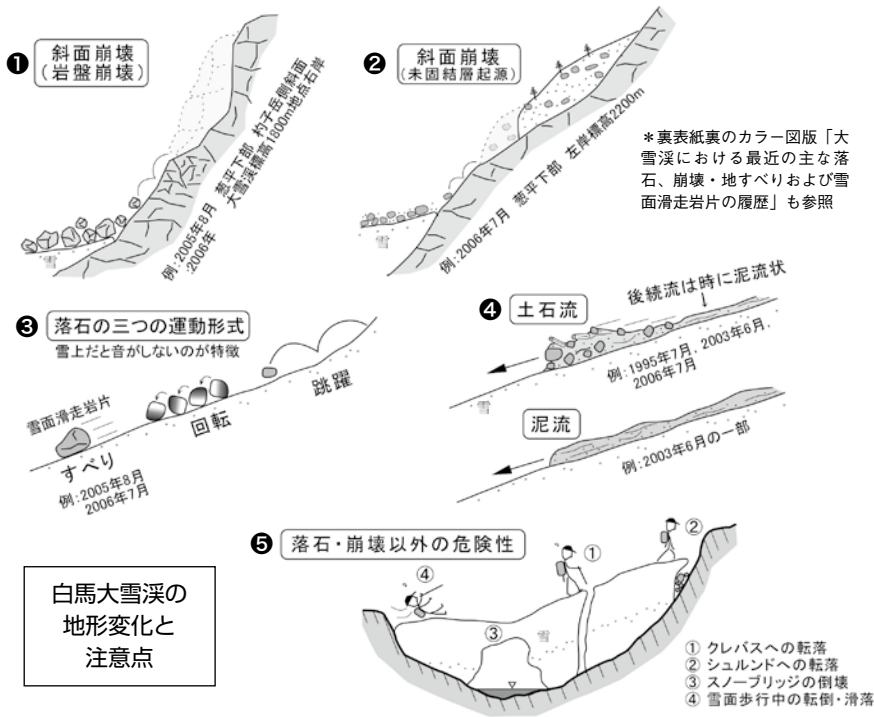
❶ 斜面崩壊（岩盤崩壊）

例:2005年8月 葱平下部 杓子岳側斜面
2006年 大雪渓標高1800m地点右岸

雪

❷ 斜面崩壊（未固結層起源）

例:2006年7月 葱平下部 左岸標高2200m

雪

＊裏表紙裏のカラー図版「大雪渓における最近の主な落石、崩壊・地すべりおよび雪面滑走岩片の履歴」も参照

❸ 落石の三つの運動形式
雪上だと音がしないのが特徴

跳躍

回転

雪面滑走岩片

すべり
例:2005年8月
2006年7月

❹ 土石流
後続流は時に泥流状

例:1995年7月, 2003年6月,
2006年7月

雪

泥流
例:2003年6月の一部

❺ 落石・崩壊以外の危険性

① ② ③ ④

雪

① クレバスへの転落
② シュルンドへの転落
③ スノーブリッジの倒壊
④ 雪面歩行中の転倒・滑落

白馬大雪渓の
地形変化と
注意点